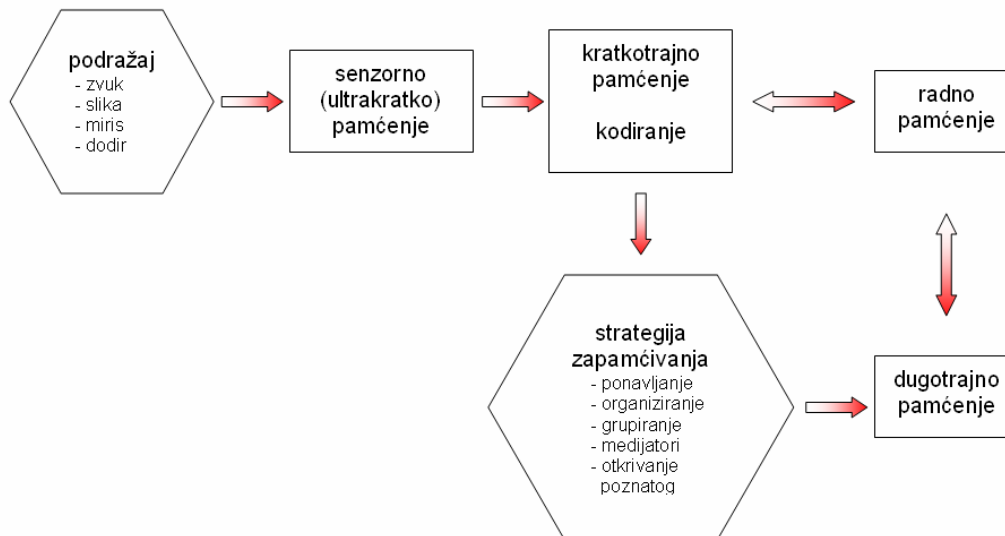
podražaj
- zvuk
- slika
- miris
- dodir

senzorno (ultrakratko) pamćenje

kratkotrajno pamćenje

kodiranje

radno pamćenje

strategija zapamćivanja
- ponavljanje
- organiziranje
- grupiranje
- medijatori
- otkrivanje poznatog

dugotrajno pamćenje